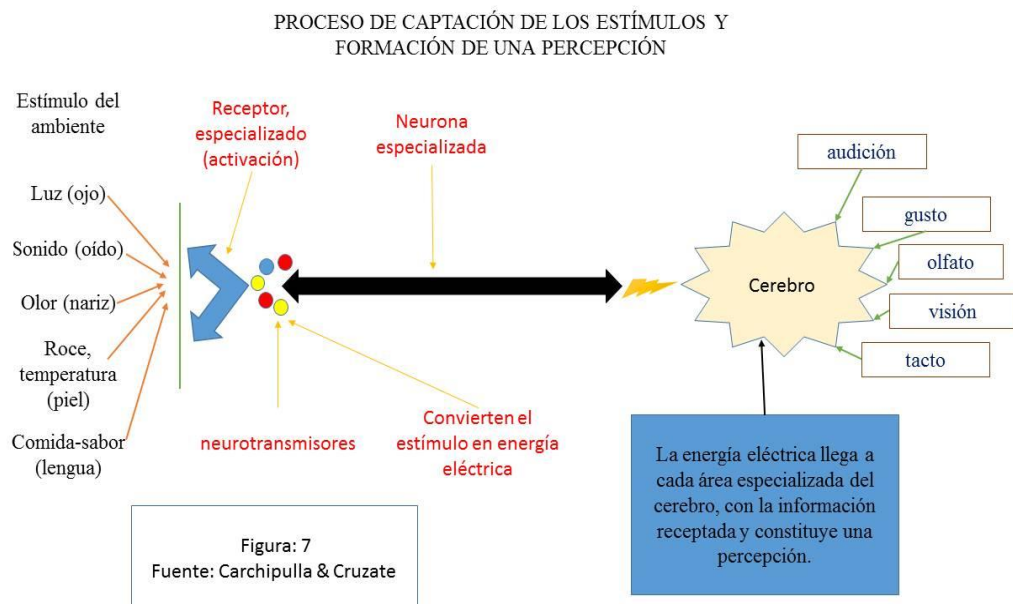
PROCESO DE CAPTACIÓN DE LOS ESTÍMULOS Y FORMACIÓN DE UNA PERCEPCIÓN

Estímulo del ambiente

Luz (ojo)

Sonido (oído)

Olor (nariz)

Roce, temperatura (piel)

Comida-sabor (lengua)

Receptor, especializado (activación)

Neurona especializada

neurotransmisores

Convierten el estímulo en energía eléctrica

Cerebro

audición

gusto

olfato

visión

tacto

La energía eléctrica llega a cada área especializada del cerebro, con la información receptada y constituye una percepción.

Figura: 7
Fuente: Carchipulla & Cruzate